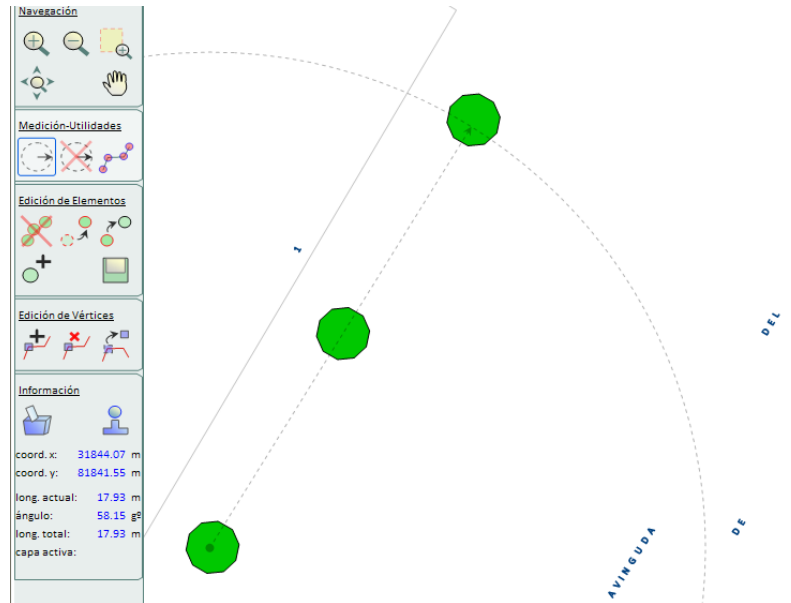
Navegación

Medición-Utilidades

Edición de Elementos

Edición de Vértices

Información

coord. x: 31844.07 m
coord. y: 81841.55 m

long. actual: 17.93 m
ángulo: 58.15 gº
long. total: 17.93 m
capa activa:

1

DEL

DE

AVINGUDA